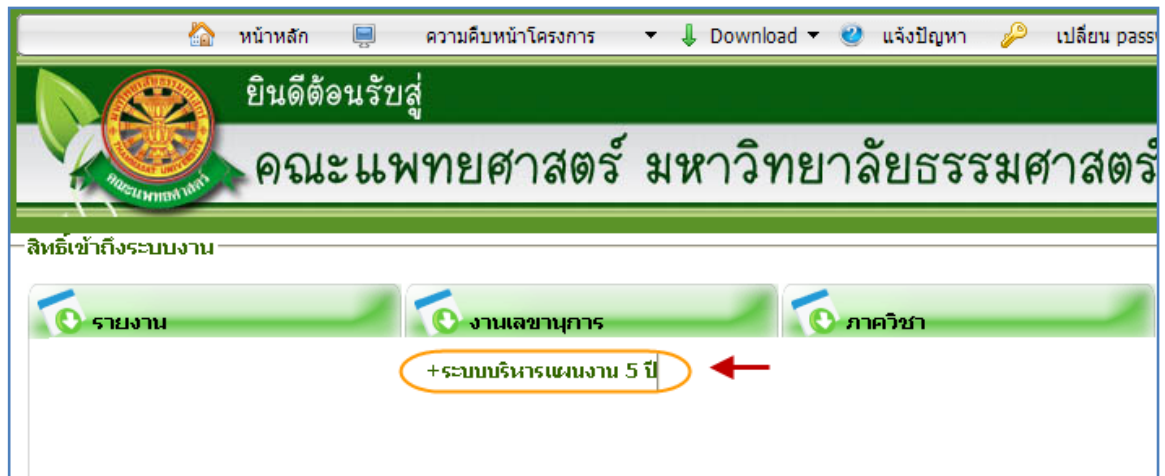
หน้าหลัก ความคืบหน้าโครงการ Download แจ้งปัญหา เปลี่ยน pass

ยินดีต้อนรับสู่

คณะแพทยศาสตร์ มหาวิทยาลัยธรรมศาสตร์

THAMMASAT UNIVERSITY

คณะแพทยศาสตร์

สิทธิ์เข้าถึงระบบงาน

รายงาน

งานเลขานุการ

ภาควิชา

+ระบบบริหารแผนงาน 5 ปี